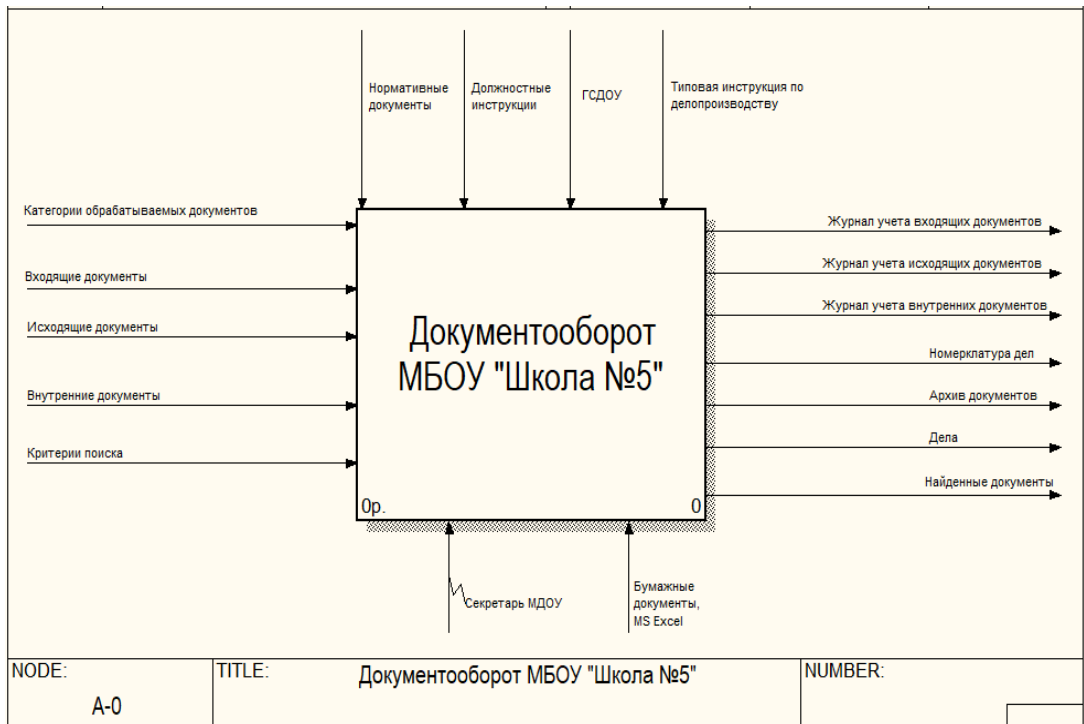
Нормативные документы

Должностные инструкции

ГСДОУ

Типовая инструкция по делопроизводству

Категории обрабатываемых документов

Входящие документы

Исходящие документы

Внутренние документы

Критерии поиска

Документооборот МБОУ "Школа №5"

0р.

0

Журнал учета входящих документов

Журнал учета исходящих документов

Журнал учета внутренних документов

Номерклатура дел

Архив документов

Дела

Найденные документы

Секретарь МДОУ

Бумажные документы, MS Excel

| NODE: A-0 | TITLE: Документооборот МБОУ "Школа №5" | NUMBER: |
|---|---|---|